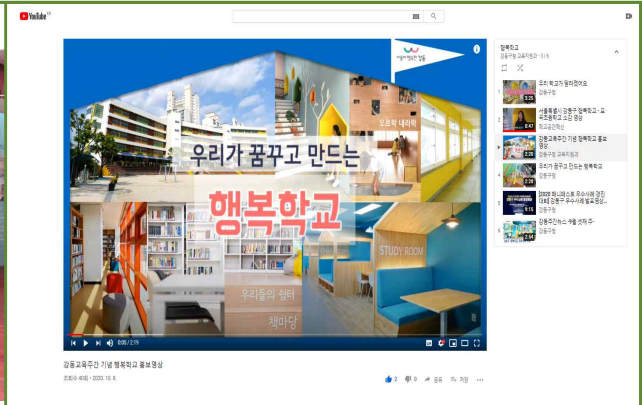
YouTube KR

우리가 꿈꾸고 만드는

행복학교

오르락 내리락

STUDY ROOM

우리들의 쉼터

책마당

서울특별시 강동구

0:00 / 2:19

강동교육주간 기념 행복학교 홍보영상

조회수 40회 • 2020. 10. 8.

2 0 공유 저장

행복학교

강동구청 교육지원과 - 3 / 6

1 우리 학교가 달라졌어요
강동구청

2 서울특별시 강동구 행복학교 - 묘곡초등학교 소개 영상
학교공간혁신

3 강동교육주간 기념 행복학교 홍보영상
강동구청 교육지원과

4 우리가 꿈꾸고 만드는 행복학교
강동구청

5 [2020 매니페스토 우수사례 경진대회] 강동구 우수사례 발표영상
강동구청

6 강동구청소년 수필 낭독 주
강동구청